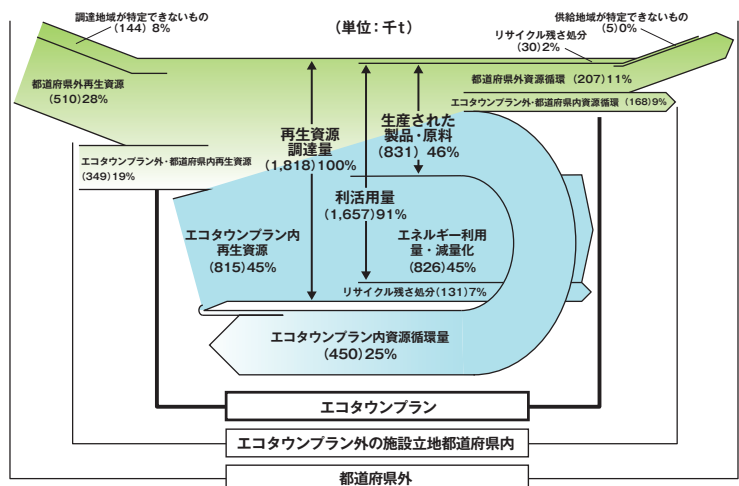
（単位：千t）

調達地域が特定できないもの
（144）8%

都道府県外再生資源
（510）28%

エコタウンプラン外・都道府県内再生資源
（349）19%

エコタウンプラン内
再生資源
（815）45%

再生資源
調達量
（1,818）100%

利活用量
（1,657）91%

生産された
製品・原料
（831）46%

エネルギー利用
量・減量化
（826）45%

リサイクル残さ処分（131）7%

エコタウンプラン内資源循環量
（450）25%

供給地域が特定できないもの
（5）0%

リサイクル残さ処分
（30）2%

都道府県外資源循環（207）11%

エコタウンプラン外・都道府県内資源循環（168）9%

エコタウンプラン

エコタウンプラン外の施設立地都道府県内

都道府県外